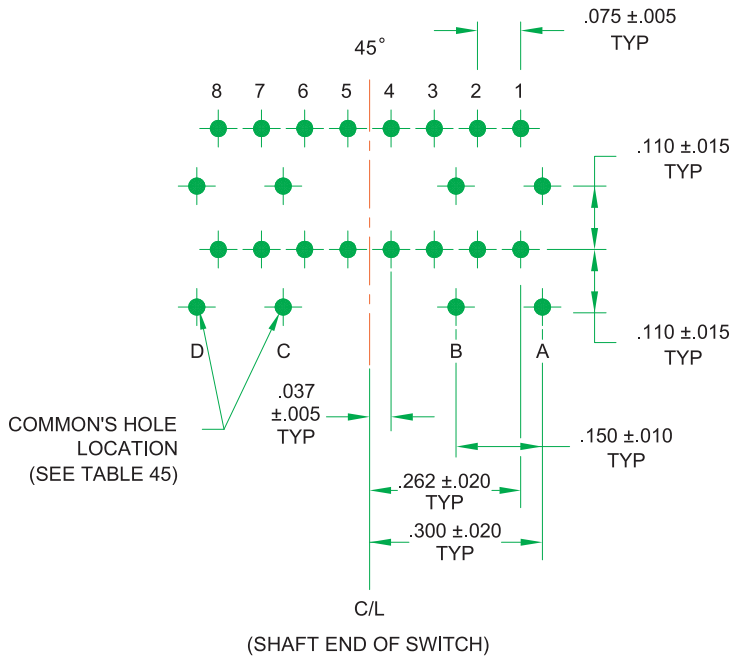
45°

.075 ±.005
TYP

8 7 6 5 4 3 2 1

.110 ±.015
TYP

.110 ±.015
TYP

D C B A

.037
±.005
TYP

COMMON'S HOLE
LOCATION
(SEE TABLE 45)

.150 ±.010
TYP

.262 ±.020
TYP

.300 ±.020
TYP

C/L

(SHAFT END OF SWITCH)